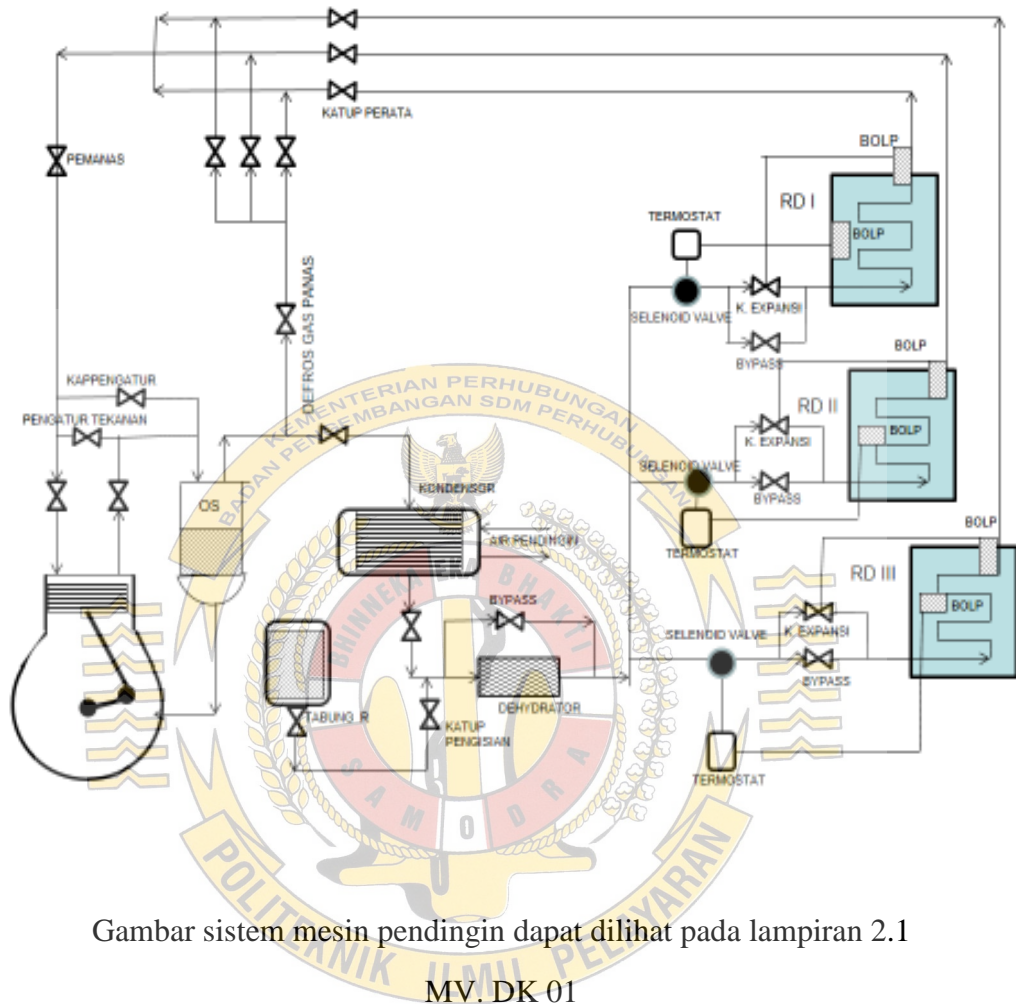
KATUP PERATA

PEMANAS

BOLP

RD I

TERMOSTAT

BOLP

DEFROS GAS PANAS

SELENOID VALVE

K. EXPANSI

BYPASS

BOLP

KAPPENGATUR

RD II

PENGATUR TEKANAN

K. EXPANSI

BOLP

SELENOID VALVE

BYPASS

OS

KONDENSOR

AIR PENDINGIN

TERMOSTAT

BOLP

RD III

BYPASS

BOLP

SELENOID VALVE

K. EXPANSI

BYPASS

DEHYDRATOR

TABUNG R

KATUP PENGISIAN

TERMOSTAT

KEMENTERIAN PERHUBUNGAN BADAN PENGEMBANGAN SDM PERHUBUNGAN

BHINNEKA TUNGGAL IKA BHAKTI SAMODRA

POLITEKNIK ILMU PELAYARAN

Gambar sistem mesin pendingin dapat dilihat pada lampiran 2.1

MV. DK 01